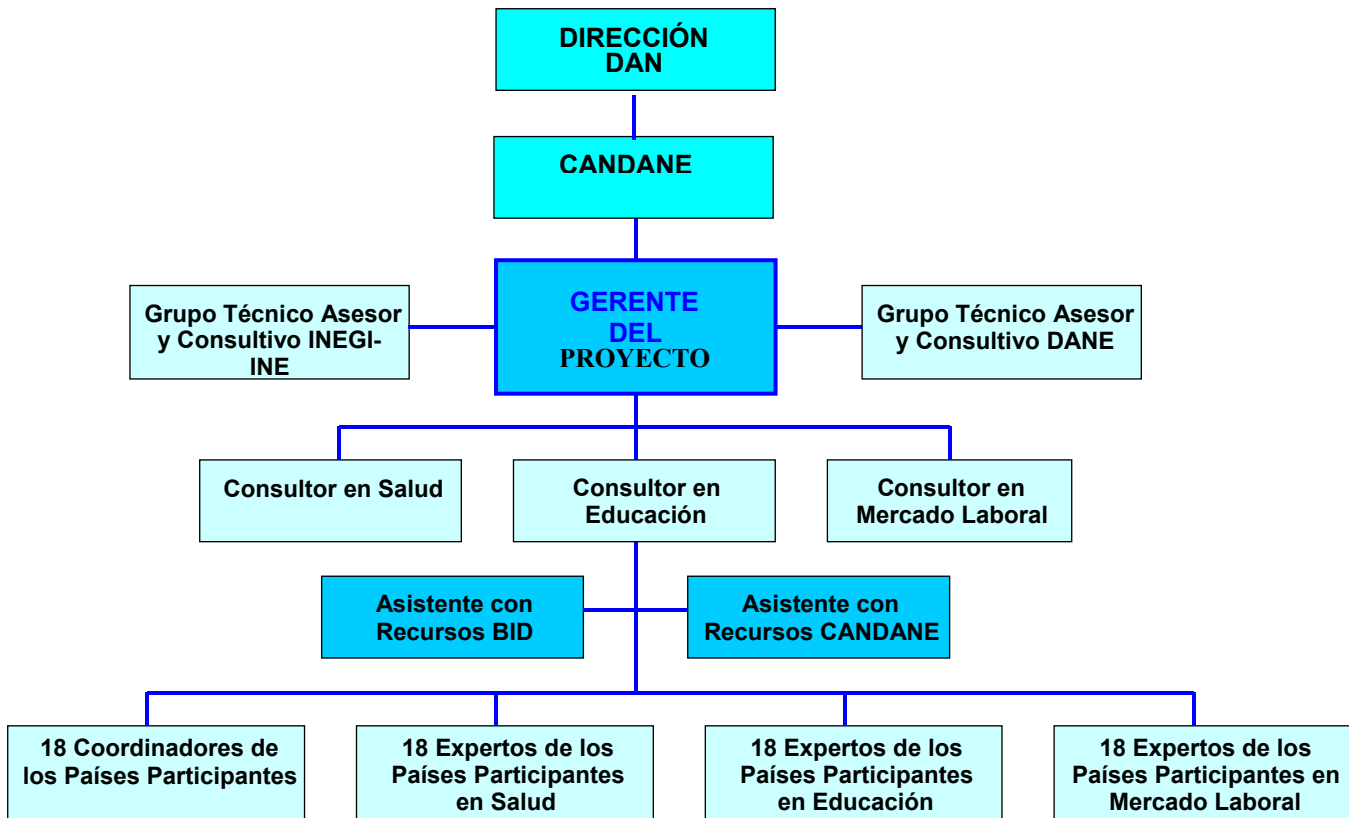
DIRECCIÓN DAN

CANDANE

Grupo Técnico Asesor y Consultivo INEGI-INE

GERENTE DEL PROYECTO

Grupo Técnico Asesor y Consultivo DANE

Consultor en Salud

Consultor en Educación

Consultor en Mercado Laboral

Asistente con Recursos BID

Asistente con Recursos CANDANE

18 Coordinadores de los Países Participantes

18 Expertos de los Países Participantes en Salud

18 Expertos de los Países Participantes en Educación

18 Expertos de los Países Participantes en Mercado Laboral